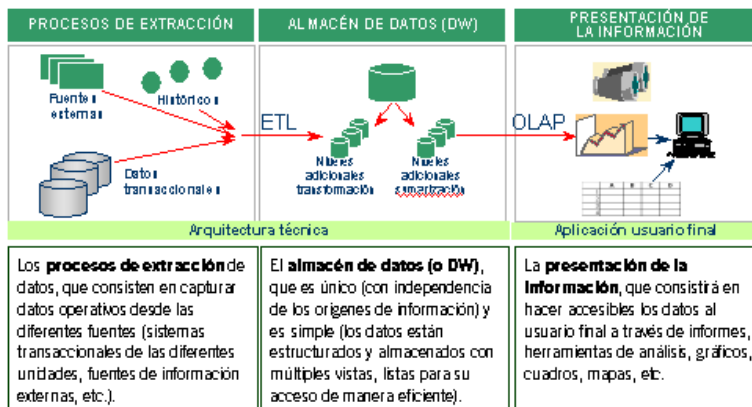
PROCESOS DE EXTRACCIÓN

ALMACÉN DE DATOS (DW)

PRESENTACIÓN DE LA INFORMACIÓN

Fuentes externas

Históricos

Datos transaccionales

ETL

Niveles adicionales transformación

Niveles adicionales sumarización

OLAP

Arquitectura técnica

Aplicación usuario final

Los **procesos de extracción** de datos, que consisten en capturar datos operativos desde las diferentes fuentes (sistemas transaccionales de las diferentes unidades, fuentes de información externas, etc.).

El **almacén de datos (o DW)**, que es único (con independencia de los orígenes de información) y es simple (los datos están estructurados y almacenados con múltiples vistas, listas para su acceso de manera eficiente).

La **presentación de la información**, que consistirá en hacer accesibles los datos al usuario final a través de informes, herramientas de análisis, gráficos, cuadros, mapas, etc.